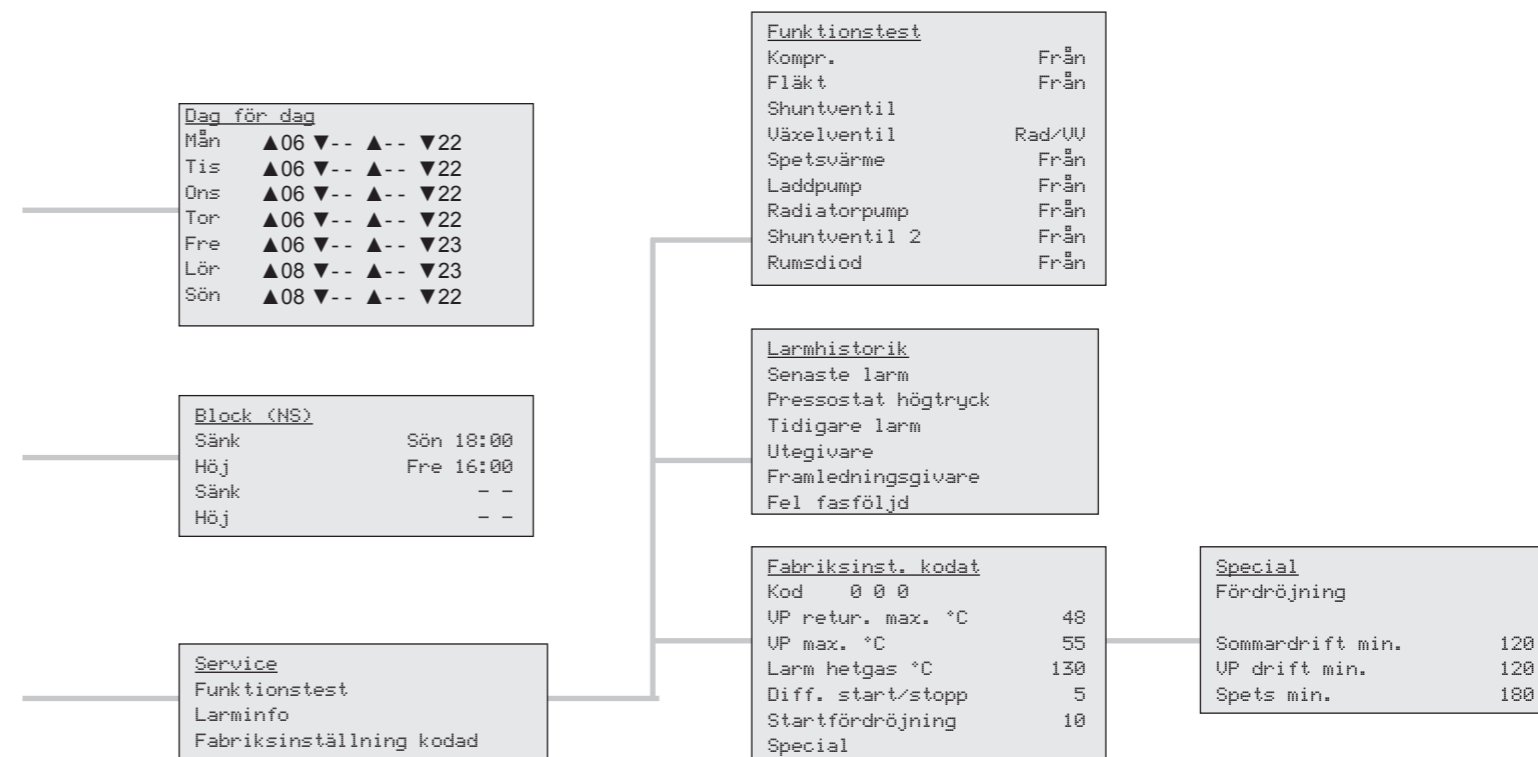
Dag för dag
Mån ▲06 ▼-- ▲-- ▼22
Tis ▲06 ▼-- ▲-- ▼22
Ons ▲06 ▼-- ▲-- ▼22
Tor ▲06 ▼-- ▲-- ▼22
Fre ▲06 ▼-- ▲-- ▼23
Lör ▲08 ▼-- ▲-- ▼23
Sön ▲08 ▼-- ▲-- ▼22

Block (NS)
Sänk Sön 18:00
Höj Fre 16:00
Sänk – –
Höj – –

Service
Funktionstest
Larminfo
Fabriksinställning kodad

Funktionstest
Kompr. Från
Fläkt Från
Shuntventil
Växelventil Rad/VV
Spetsvärme Från
Laddpump Från
Radiatorpump Från
Shuntventil 2 Från
Rumsdiod Från

Larmhistorik
Senaste larm
Pressostat högtryck
Tidigare larm
Utegivare
Framledningsgivare
Fel fasföljd

Fabriksinst. kodat
Kod 0 0 0
VP retur. max. °C 48
VP max. °C 55
Larm hetgas °C 130
Diff. start/stopp 5
Startfördröjning 10
Special

Special
Fördröjning

Sommardrift min. 120
VP drift min. 120
Spets min. 180